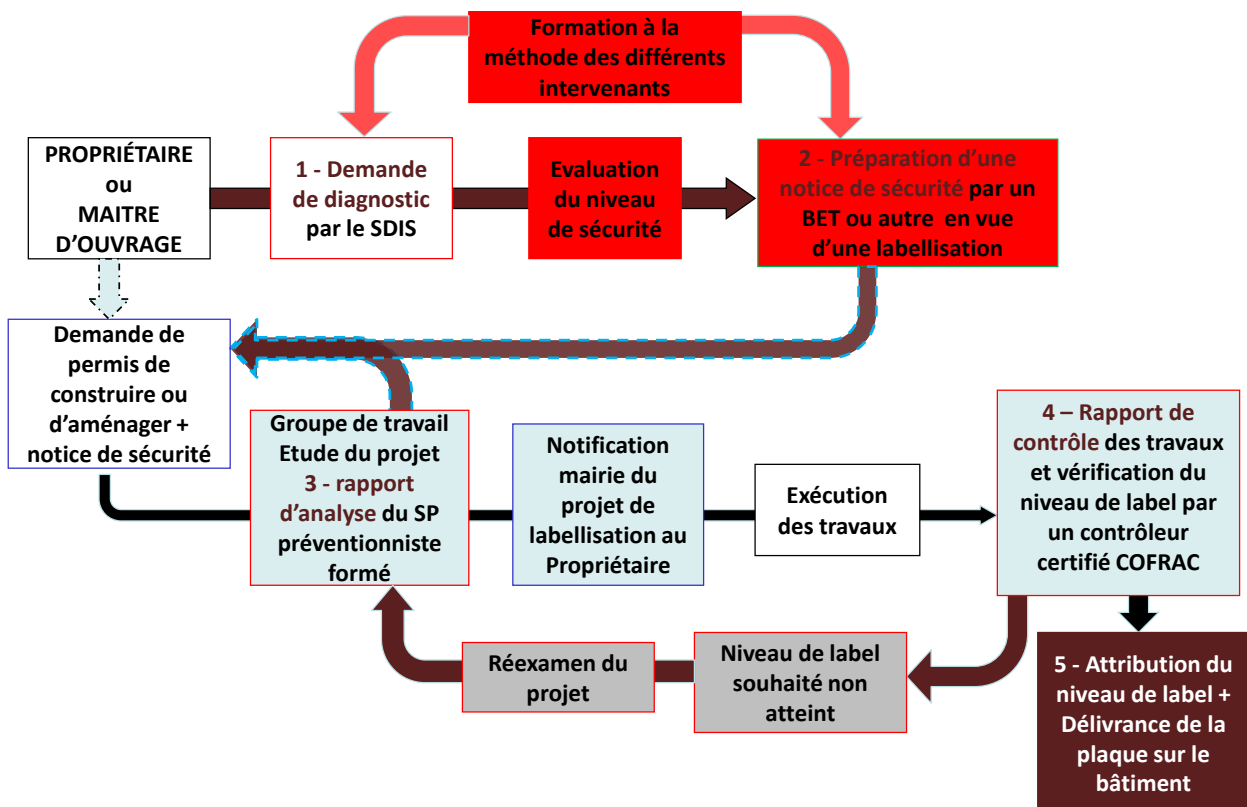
Formation à la méthode des différents intervenants

PROPRIÉTAIRE ou MAITRE D'OUVRAGE

1 - Demande de diagnostic par le SDIS

Evaluation du niveau de sécurité

2 - Préparation d'une notice de sécurité par un BET ou autre en vue d'une labellisation

Demande de permis de construire ou d'aménager + notice de sécurité

Groupe de travail Etude du projet 3 - rapport d'analyse du SP préventionniste formé

Notification mairie du projet de labellisation au Propriétaire

Exécution des travaux

4 – Rapport de contrôle des travaux et vérification du niveau de label par un contrôleur certifié COFRAC

5 - Attribution du niveau de label + Délivrance de la plaque sur le bâtiment

Niveau de label souhaité non atteint

Réexamen du projet